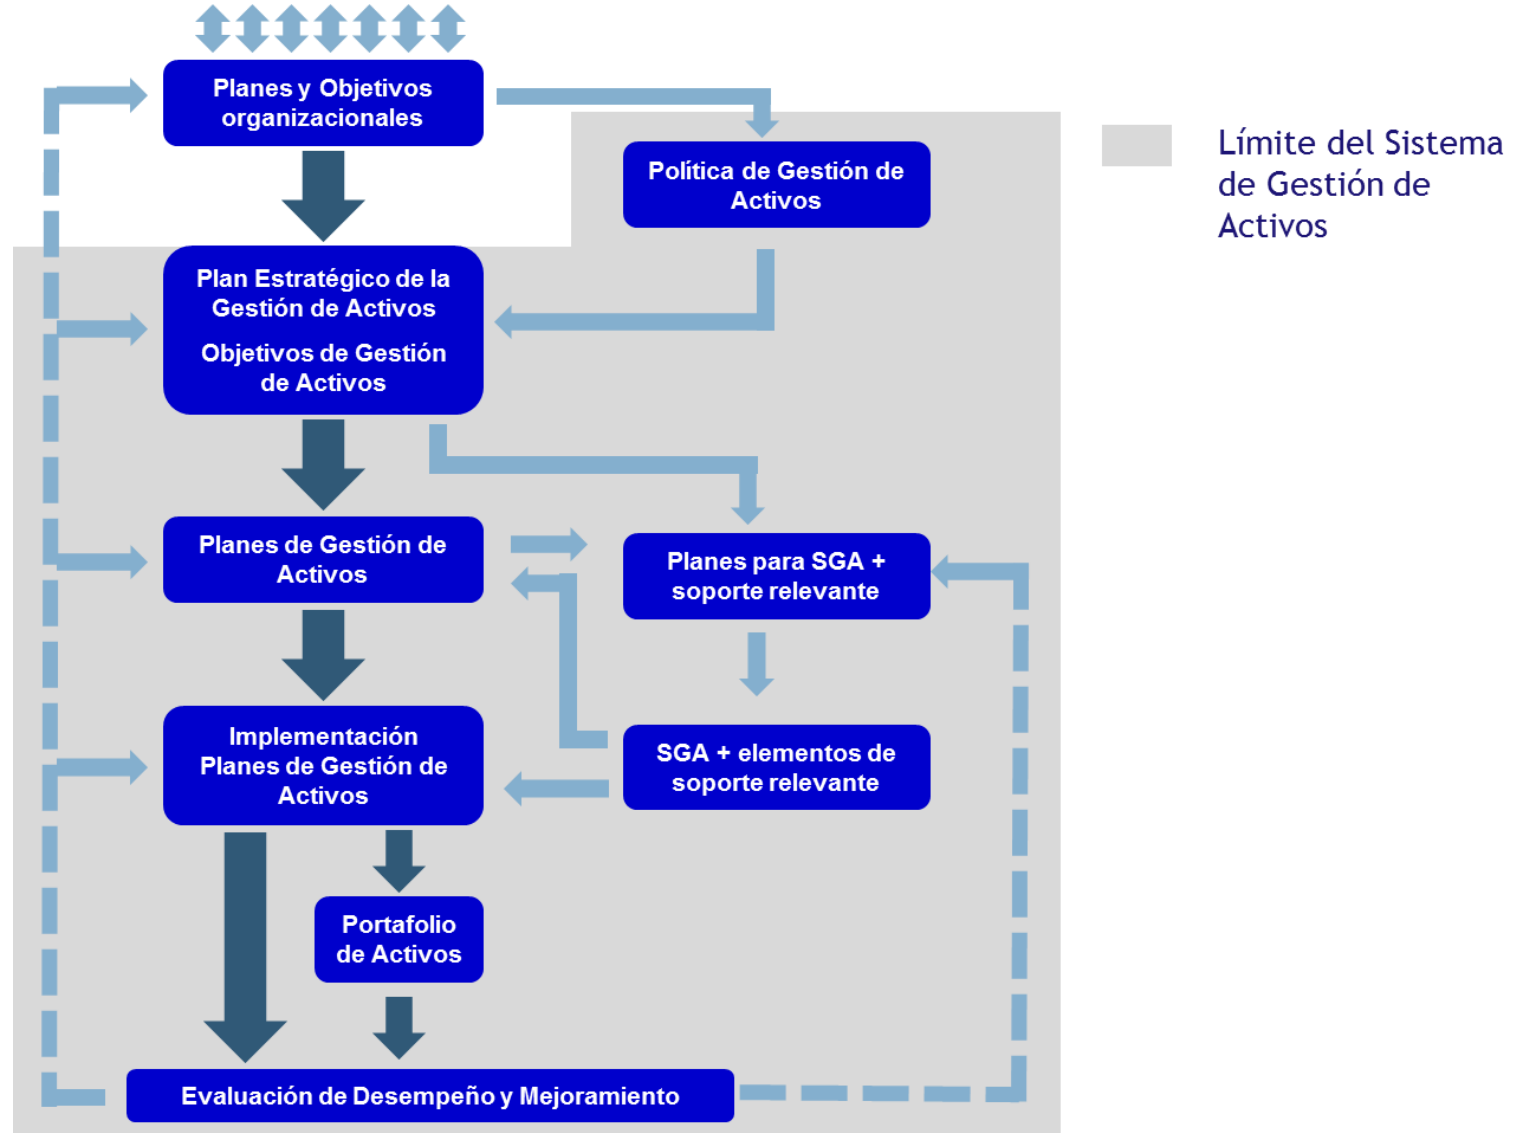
Planes y Objetivos organizacionales

Política de Gestión de Activos

Límite del Sistema de Gestión de Activos

Plan Estratégico de la Gestión de Activos

Objetivos de Gestión de Activos

Planes de Gestión de Activos

Planes para SGA + soporte relevante

SGA + elementos de soporte relevante

Implementación Planes de Gestión de Activos

Portafolio de Activos

Evaluación de Desempeño y Mejoramiento